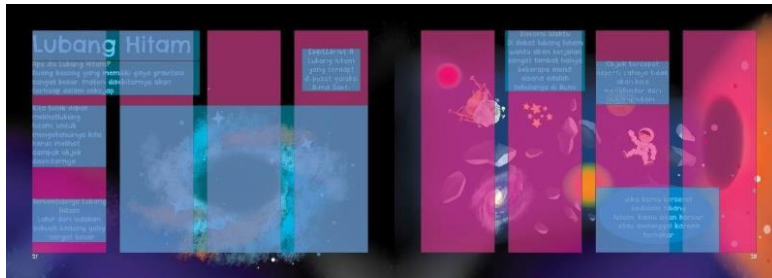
Lubang Hitam

Apa itu lubang hitam? Ruang kosong yang memiliki gaya gravitasi sangat besar. Materi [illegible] akan tertarik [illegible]

Kita tidak dapat melihat lubang hitam, tetapi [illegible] dampak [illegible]

Sebenarnya lubang hitam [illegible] bintang yang sangat besar.

Terdapat di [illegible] lubang hitam yang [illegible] di pusat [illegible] Bima Sakti.

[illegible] waktu di dekat lubang hitam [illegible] sangat lambat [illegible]

Objek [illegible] seperti cahaya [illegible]

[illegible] kamu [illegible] lubang hitam, kamu akan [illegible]

37

38